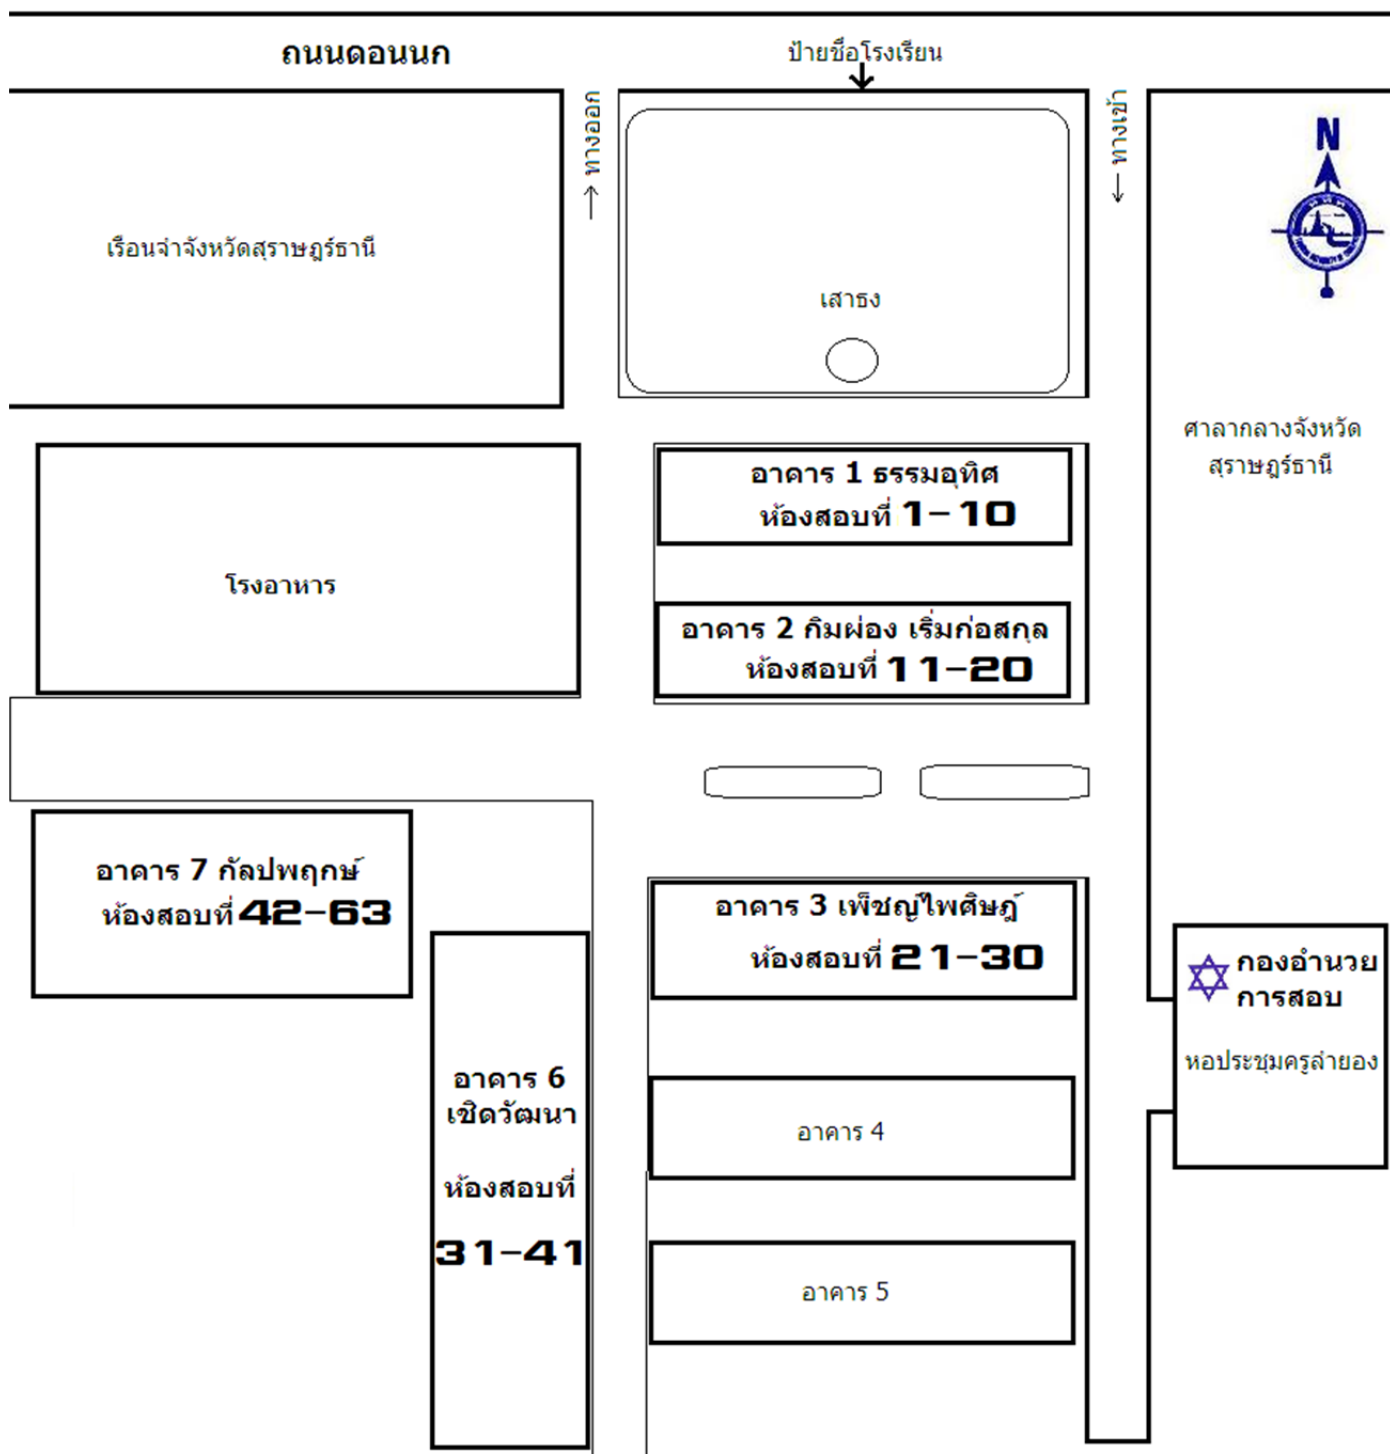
ถนนดอนนก

ป้ายชื่อโรงเรียน

ทางออก →

ทางเข้า ←

N

เรือนจำจังหวัดสุราษฎร์ธานี

เสาธง

ศาลากลางจังหวัดสุราษฎร์ธานี

อาคาร 1 ธรรมอุทิศ
ห้องสอบที่ 1-10

โรงอาหาร

อาคาร 2 กิมผ่อง เริ่มก่อสกุล
ห้องสอบที่ 11-20

อาคาร 7 กัลปพฤกษ์
ห้องสอบที่ 42-63

อาคาร 3 เพ็ชญไพศิษฎ์
ห้องสอบที่ 21-30

กองอำนวยการสอบ

หอประชุมครูลำยอง

อาคาร 6
เชิดวัฒนา

ห้องสอบที่

31-41

อาคาร 4

อาคาร 5